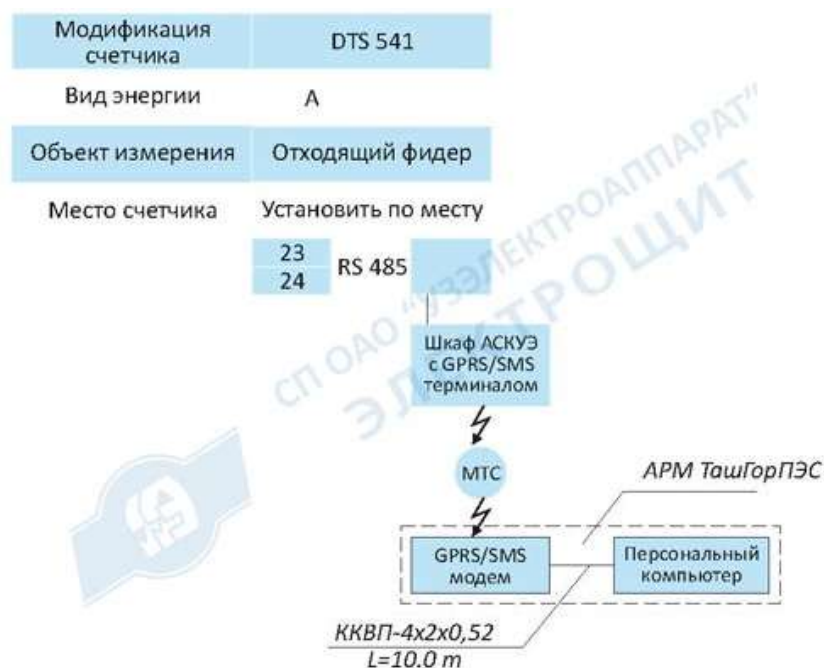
| Модификация счетчика | DTS 541 |
|---|---|
| Вид энергии | A |
| Объект измерения | Отходящий фидер |
| Место счетчика | Установить по месту |

23
24
RS 485

Шкаф АСКУЭ с GPRS/SMS терминалом

МТС

АРМ ТашГорПЭС

GPRS/SMS модем

Персональный компьютер

ККВП-4х2х0,52
L=10.0 m

СП ОАО "УЗЭЛЕКТРОАППАРАТ"
ЭЛЕКТРОЩИТ